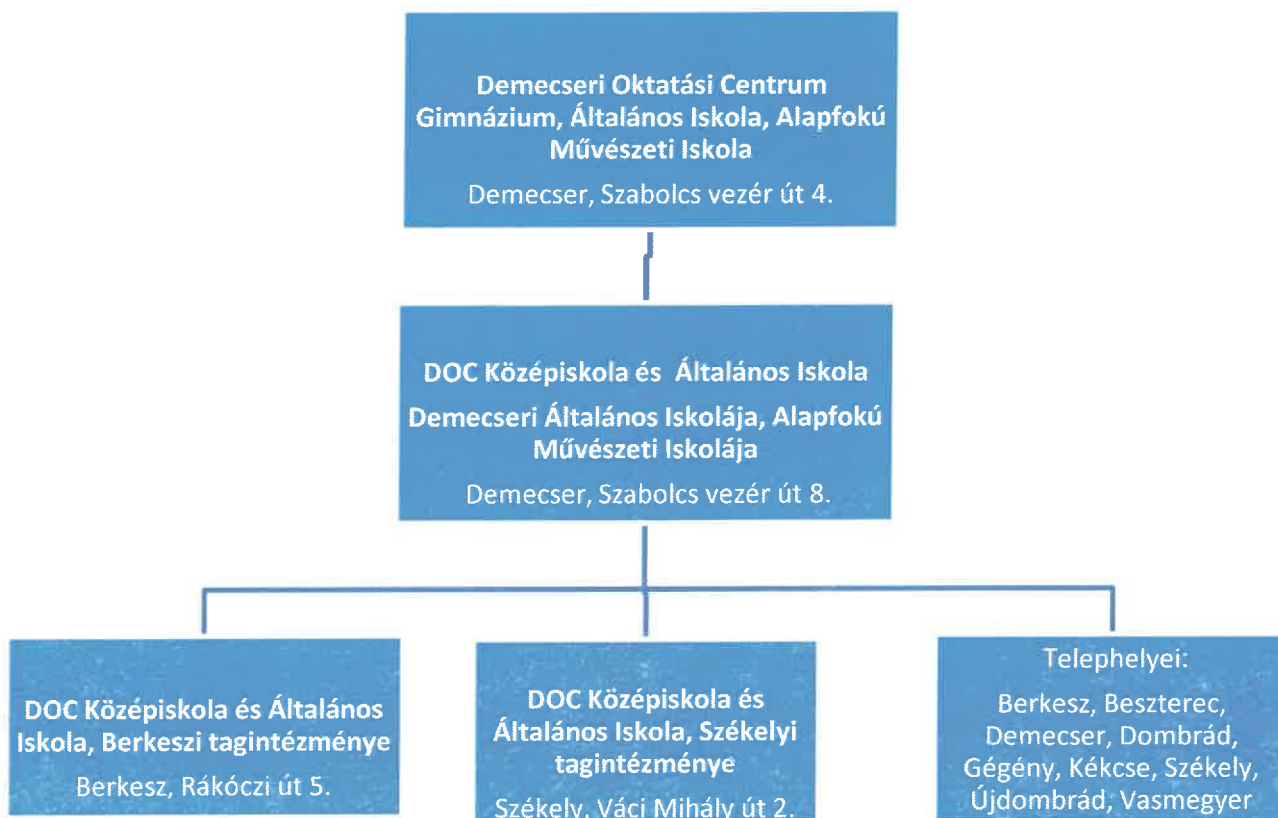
Demecseri Oktatási Centrum Gimnázium, Általános Iskola, Alapfokú Művészeti Iskola

Demecser, Szabolcs vezér út 4.

DOC Középiskola és Általános Iskola

Demecseri Általános Iskolája, Alapfokú Művészeti Iskolája

Demecser, Szabolcs vezér út 8.

DOC Középiskola és Általános Iskola, Berkeszi tagintézménye

Berkesz, Rákóczi út 5.

DOC Középiskola és Általános Iskola, Székelyi tagintézménye

Székely, Váci Mihály út 2.

Telephelyei:

Berkesz, Beszterec, Demecser, Dombrád, Gégény, Kékcse, Székely, Újdombrád, Vasmegyer